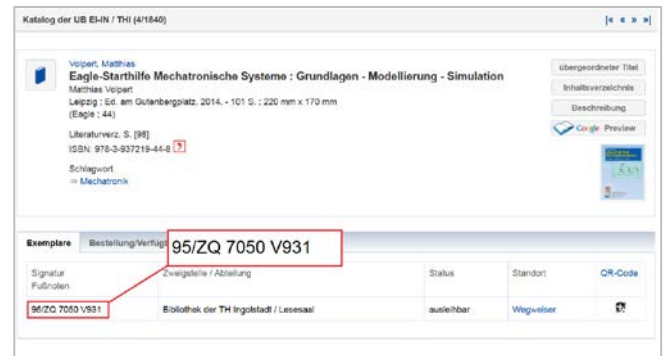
Katalog der UB EI-IN / THI (4/1840)

|« « » »|

Volpert, Matthias
Eagle-Starthilfe Mechatronische Systeme : Grundlagen - Modellierung - Simulation
Matthias Volpert
Leipzig : Ed. am Gutenbergplatz, 2014. - 101 S. ; 220 mm x 170 mm
(Eagle ; 44)

Literaturverz. S. [98]
ISBN: 978-3-937219-44-8 ?

Schlagwort
⇒ Mechatronik

übergeordneter Titel
Inhaltsverzeichnis
Beschreibung
Google Preview

Exemplare | Bestellung/Verfügb

95/ZQ 7050 V931

| Signatur Fußnoten | Zweigstelle / Abteilung | Status | Standort | QR-Code |
|---|---|---|---|---|
| 95/ZQ 7050 V931 | Bibliothek der TH Ingolstadt / Lesesaal | ausleihbar | Wegweiser | |